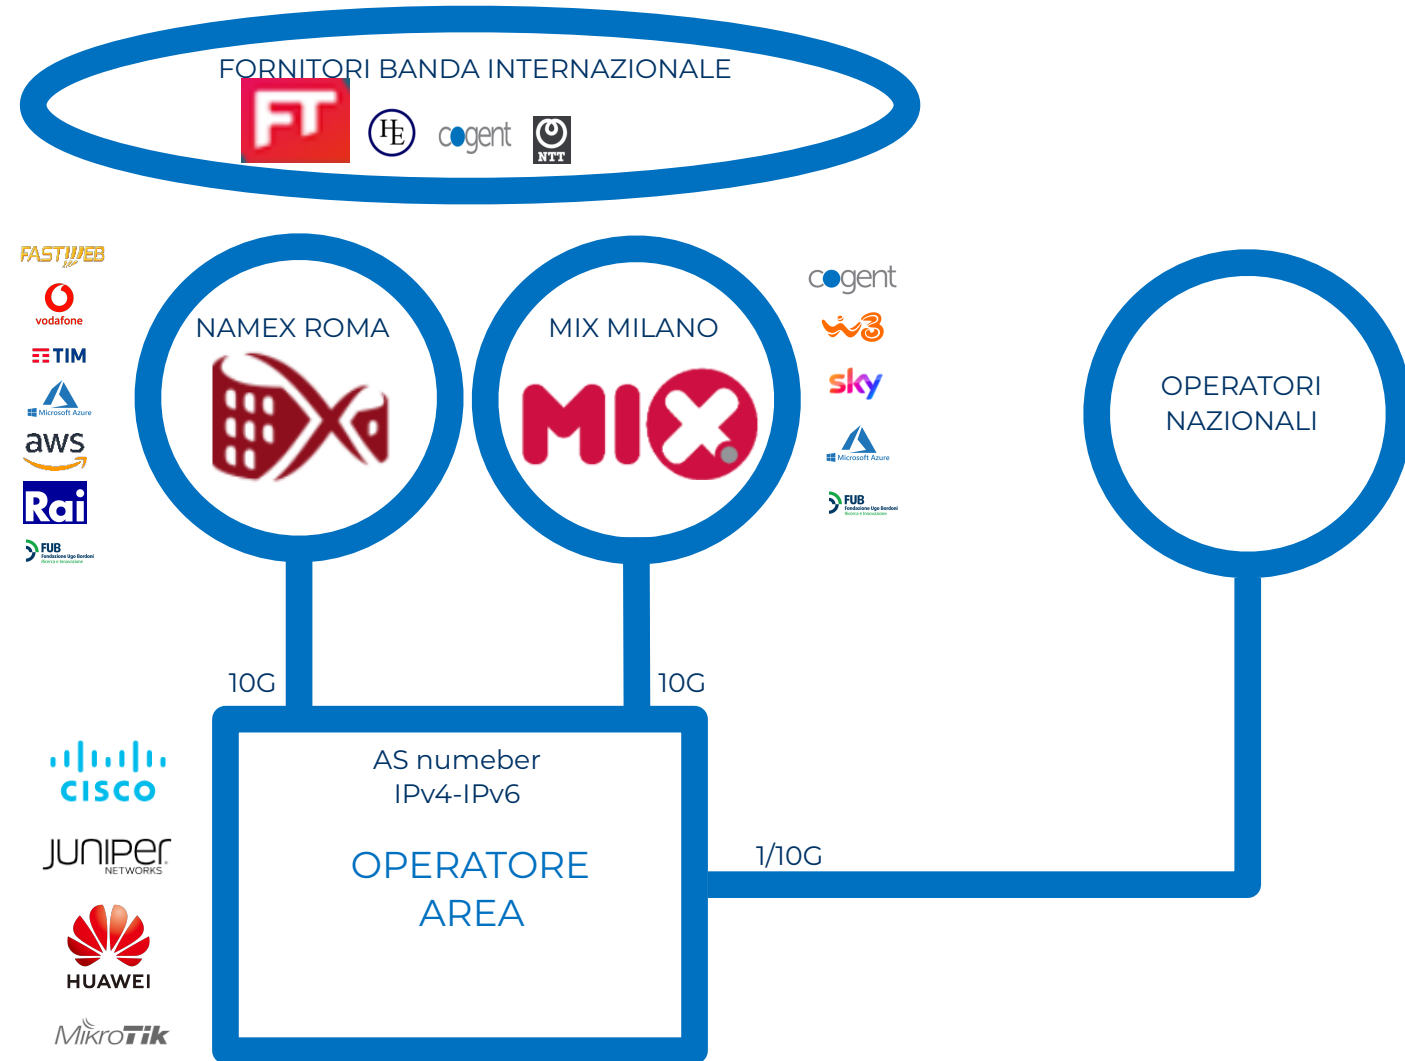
FORNITORI BANDA INTERNAZIONALE

FT HE cogent NTT

FASTWEB
vodafone
TIM
Microsoft Azure
aws
Rai
FUB

NAMEX ROMA

MIX MILANO

MIX

cogent
W3
sky
Microsoft Azure
FUB

OPERATORI NAZIONALI

10G

10G

AS numeber
IPv4-IPv6

OPERATORE AREA

1/10G

CISCO
JUNIPER NETWORKS
HUAWEI
MikroTik